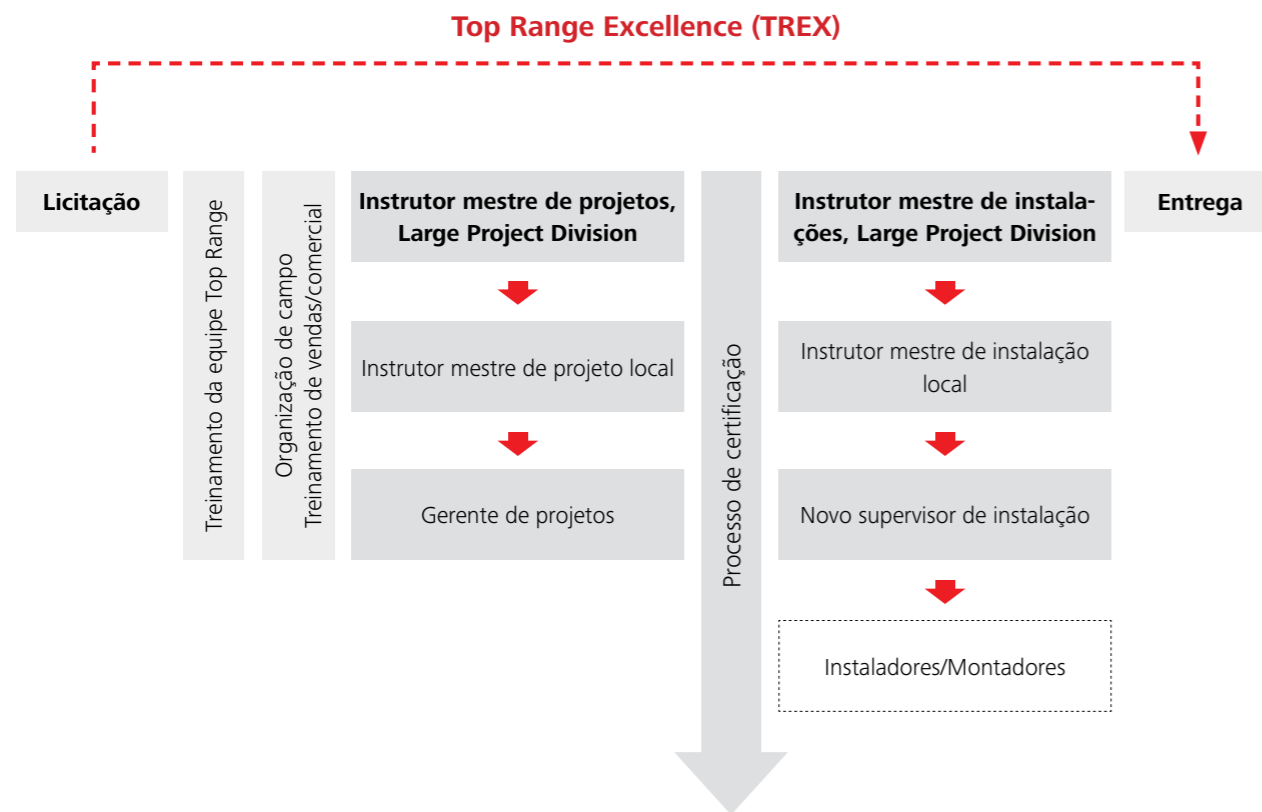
Top Range Excellence (TREX)

Licitação

Treinamento da equipe Top Range

Organização de campo
Treinamento de vendas/comercial

Instrutor mestre de projetos, Large Project Division

Instrutor mestre de projeto local

Gerente de projetos

Processo de certificação

Instrutor mestre de instalações, Large Project Division

Instrutor mestre de instalação local

Novo supervisor de instalação

Instaladores/Montadores

Entrega